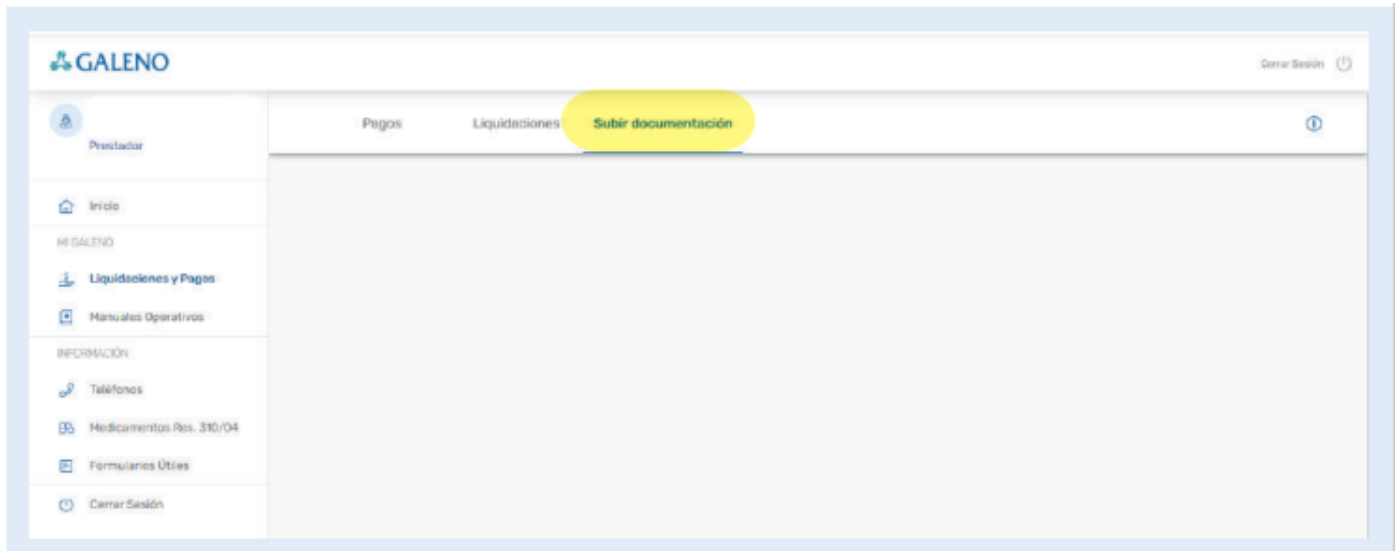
GALENO

Cerrar Sesión

Prestador

Pagos

Liquidaciones

Subir documentación

Inicio

MI GALENO

Liquidaciones y Pagos

Manuales Operativos

INFORMACIÓN

Teléfonos

Medicamentos Res. 310/04

Formularios Útiles

Cerrar Sesión